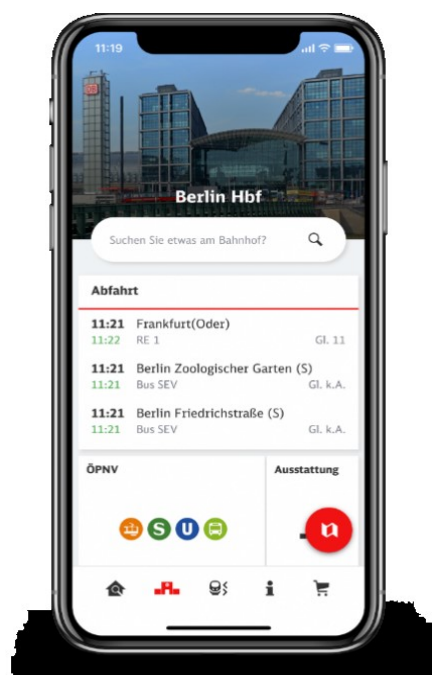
11:19

DB

Berlin Hbf

Suchen Sie etwas am Bahnhof?

Abfahrt

11:21 Frankfurt(Oder)
11:22 RE 1 Gl. 11

11:21 Berlin Zoologischer Garten (S)
11:21 Bus SEV Gl. k.A.

11:21 Berlin Friedrichstraße (S)
11:21 Bus SEV Gl. k.A.

ÖPNV

S U

Ausstattung